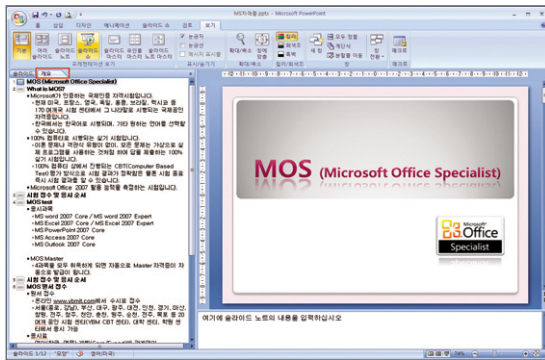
MOS자격증.pptx - Microsoft PowerPoint

홈 삽입 디자인 애니메이션 슬라이드 쇼 검토 보기

기본 여러 슬라이드 슬라이드 노트 읽기용 보기 슬라이드 마스터 유인물 마스터 슬라이드 노트 마스터 눈금자 눈금선 메시지 표시줄 확대/축소 창에 맞춤 컬러 회색조 흑백 새 창 모두 정렬 계단식 분할창 이동 창 전환 매크로

프레젠테이션 보기 표시/숨기기 확대/축소 컬러/회색조 창 매크로

슬라이드 개요

1 MOS (Microsoft Office Specialist)
What is MOS?
Microsoft가 인증하는 국제인증 자격시험입니다.
현재 미국, 프랑스, 영국, 독일, 홍콩, 브라질, 멕시코 등 170 여개국 시험 센터에서 그 나라말로 시행되는 국제공인 자격증입니다.
한국에서는 한국어로 시행되며, 기타 원하는 언어를 선택할 수 있습니다.
100% 컴퓨터로 시행되는 실기 시험입니다.
이론 문제나 객관식 유형이 없이, 모든 문제는 가상으로 실제 프로그램을 사용하는 것처럼 하여 답을 제출하는 100% 실기 시험입니다.
100% 컴퓨터 상에서 진행되는 CBT(Computer Based Test) 평가 방식으로 시험 결과가 정확하면 물론 시험 종료 즉시 시험 결과를 알 수 있습니다.
Microsoft Office 2007 활용 능력을 측정하는 시험입니다.
2 시험 접수 및 응시 요세
MOS test
응시과목
MS word 2007 Core / MS word 2007 Expert
MS Excel 2007 Core / MS Excel 2007 Expert
MS PowerPoint 2007 Core
MS Access 2007 Core
MS Outlook 2007 Core
MOS Master
4과목을 모두 취득하게 되면 자동으로 Master 자격증이 자동으로 발급이 됩니다.
3 시험 접수 및 응시 요세
4 MOS 원서 접수
원서 접수
온라인 www.ybmit.com에서 수시로 접수
서울(종로, 강남, 부산, 대구, 광주, 대전, 인천, 경기, 마산, 창원, 전주, 청주, 천안, 원주, 순천, 전주, 목포 등 20여개 지역 시험 센터(YBM CBT 센터), 대학 센터, 학원 센터에서 응시 가능
응시료

MOS (Microsoft Office Specialist)

Microsoft Office Specialist

여기에 슬라이드 노트의 내용을 입력하십시오

슬라이드 1/12 "Office 테마" 한국어